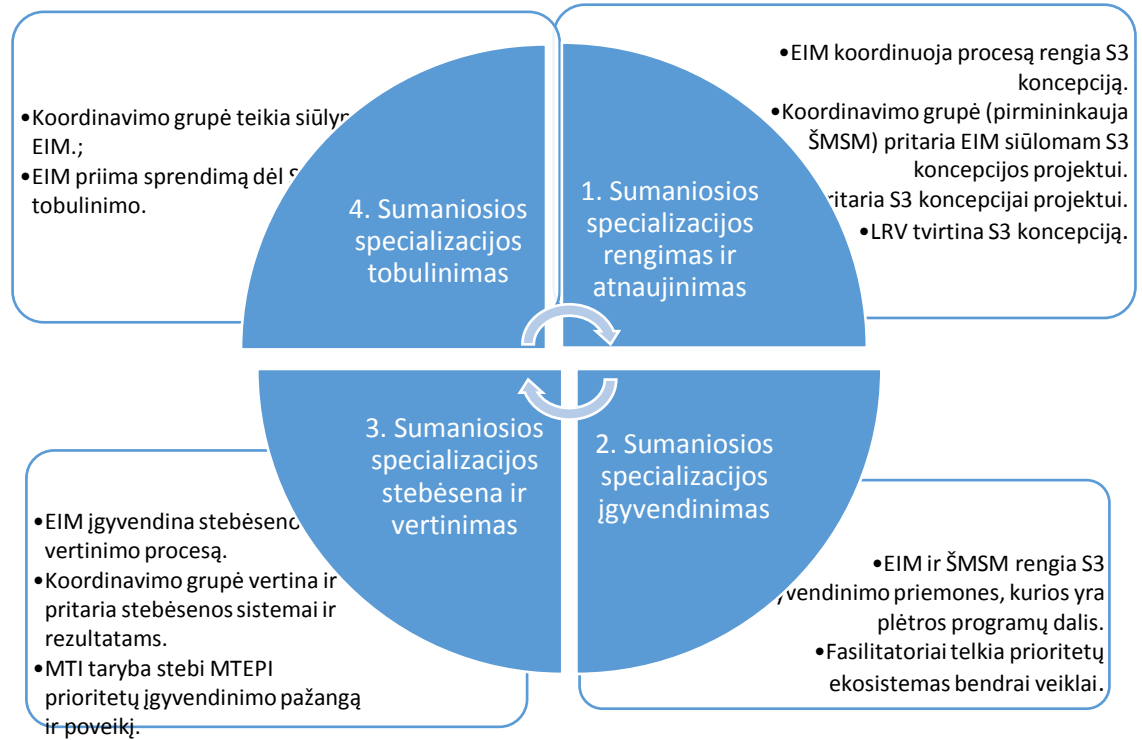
•Koordinavimo grupė teikia siūlym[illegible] EIM.;
•EIM priima sprendimą dėl S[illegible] tobulinimo.

4. Sumaniosios specializacijos tobulinimas

•EIM koordinuoja procesą rengia S3 koncepciją.
•Koordinavimo grupė (pirmininkauja ŠMSM) pritaria EIM siūlomam S3 koncepcijos projektui.
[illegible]ritaria S3 koncepcijai projektui.
•LRV tvirtina S3 koncepciją.

1. Sumaniosios specializacijos rengimas ir atnaujinimas

3. Sumaniosios specializacijos stebėsena ir vertinimas

•EIM įgyvendina stebėseno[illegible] vertinimo procesą.
•Koordinavimo grupė vertina ir pritaria stebėsenos sistemai ir rezultatams.
•MTI taryba stebi MTEPI prioritetų įgyvendinimo pažangą ir poveikį.

2. Sumaniosios specializacijos įgyvendinimas

•EIM ir ŠMSM rengia S3 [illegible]yvendinimo priemones, kurios yra plėtros programų dalis.
•Fasilitatoriai telkia prioritetų ekosistemas bendrai veiklai.